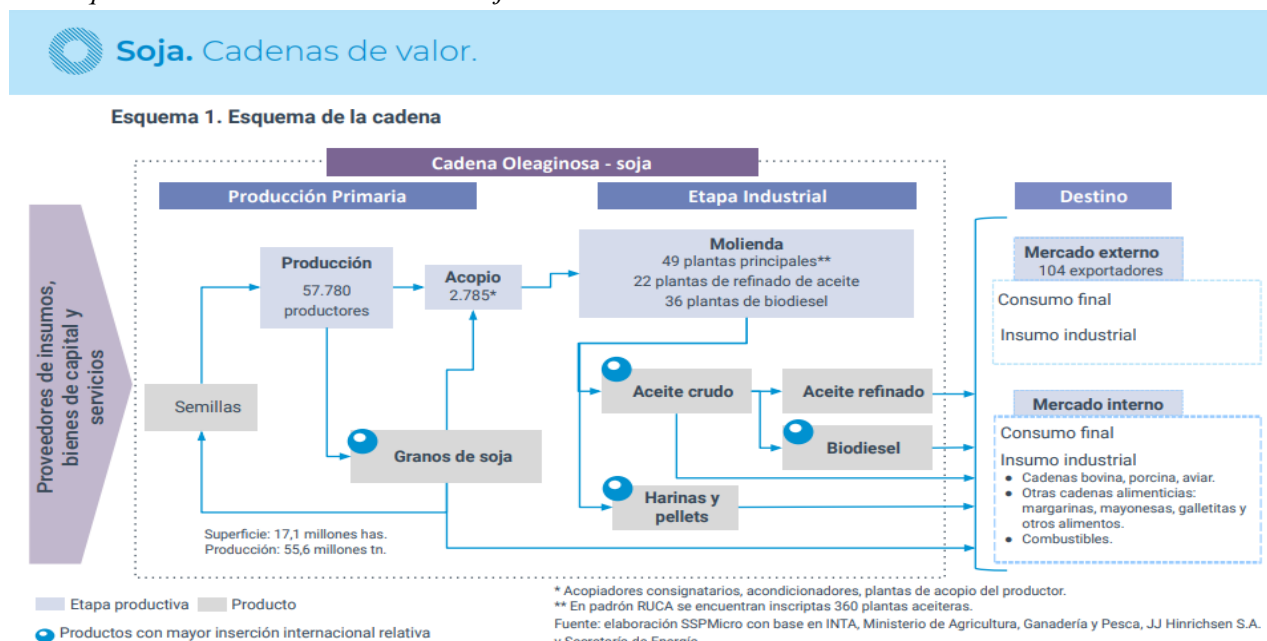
Soja. Cadenas de valor.

Esquema 1. Esquema de la cadena

Cadena Oleaginosa - soja

Producción Primaria

Etapa Industrial

Destino

Proveedores de insumos, bienes de capital y servicios

Producción
57.780 productores

Acopio
2.785*

Molienda
49 plantas principales**
22 plantas de refinado de aceite
36 plantas de biodiesel

Mercado externo
104 exportadores

Consumo final

Insumo industrial

Semillas

Aceite crudo

Aceite refinado

Mercado interno

Biodiesel

Consumo final

Granos de soja

Insumo industrial
• Cadenas bovina, porcina, aviar.
• Otras cadenas alimenticias: margarinas, mayonesas, galletitas y otros alimentos.
• Combustibles.

Harinas y pellets

Superficie: 17,1 millones has.
Producción: 55,6 millones tn.

Etapa productiva   Producto

Productos con mayor inserción internacional relativa

* Acopiadores consignatarios, acondicionadores, plantas de acopio del productor.
** En padrón RUCA se encuentran inscriptas 360 plantas aceiteras.
Fuente: elaboración SSPMicro con base en INTA, Ministerio de Agricultura, Ganadería y Pesca, JJ Hinrichsen S.A. y Secretaría de Energía.